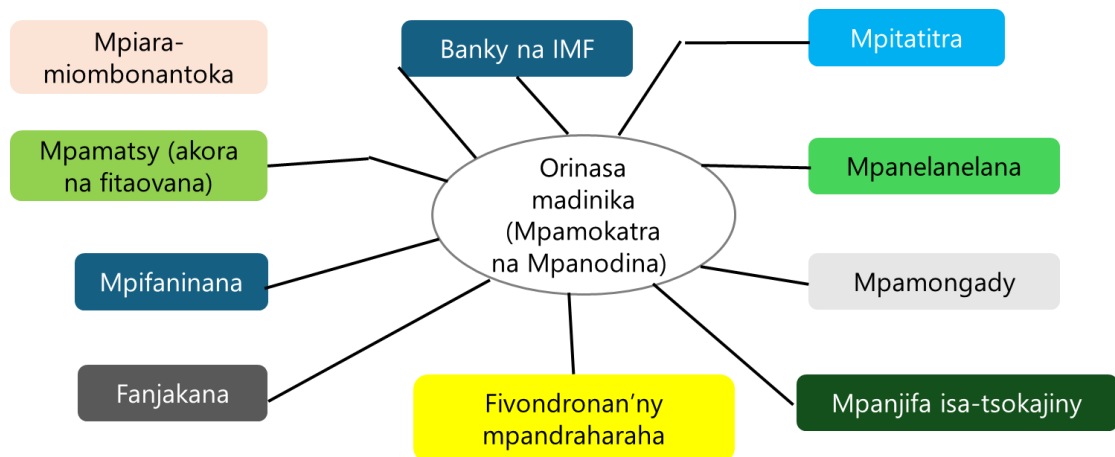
Orinasa madinika (Mpamokatra na Mpanodina)

Mpiara-miombonantoka

Banky na IMF

Mpitatitra

Mpamatsy (akora na fitaovana)

Mpanelanelana

Mpifaninana

Mpamongady

Fanjakana

Fivondronan’ny mpandraharaha

Mpanjifa isa-tsokajiny